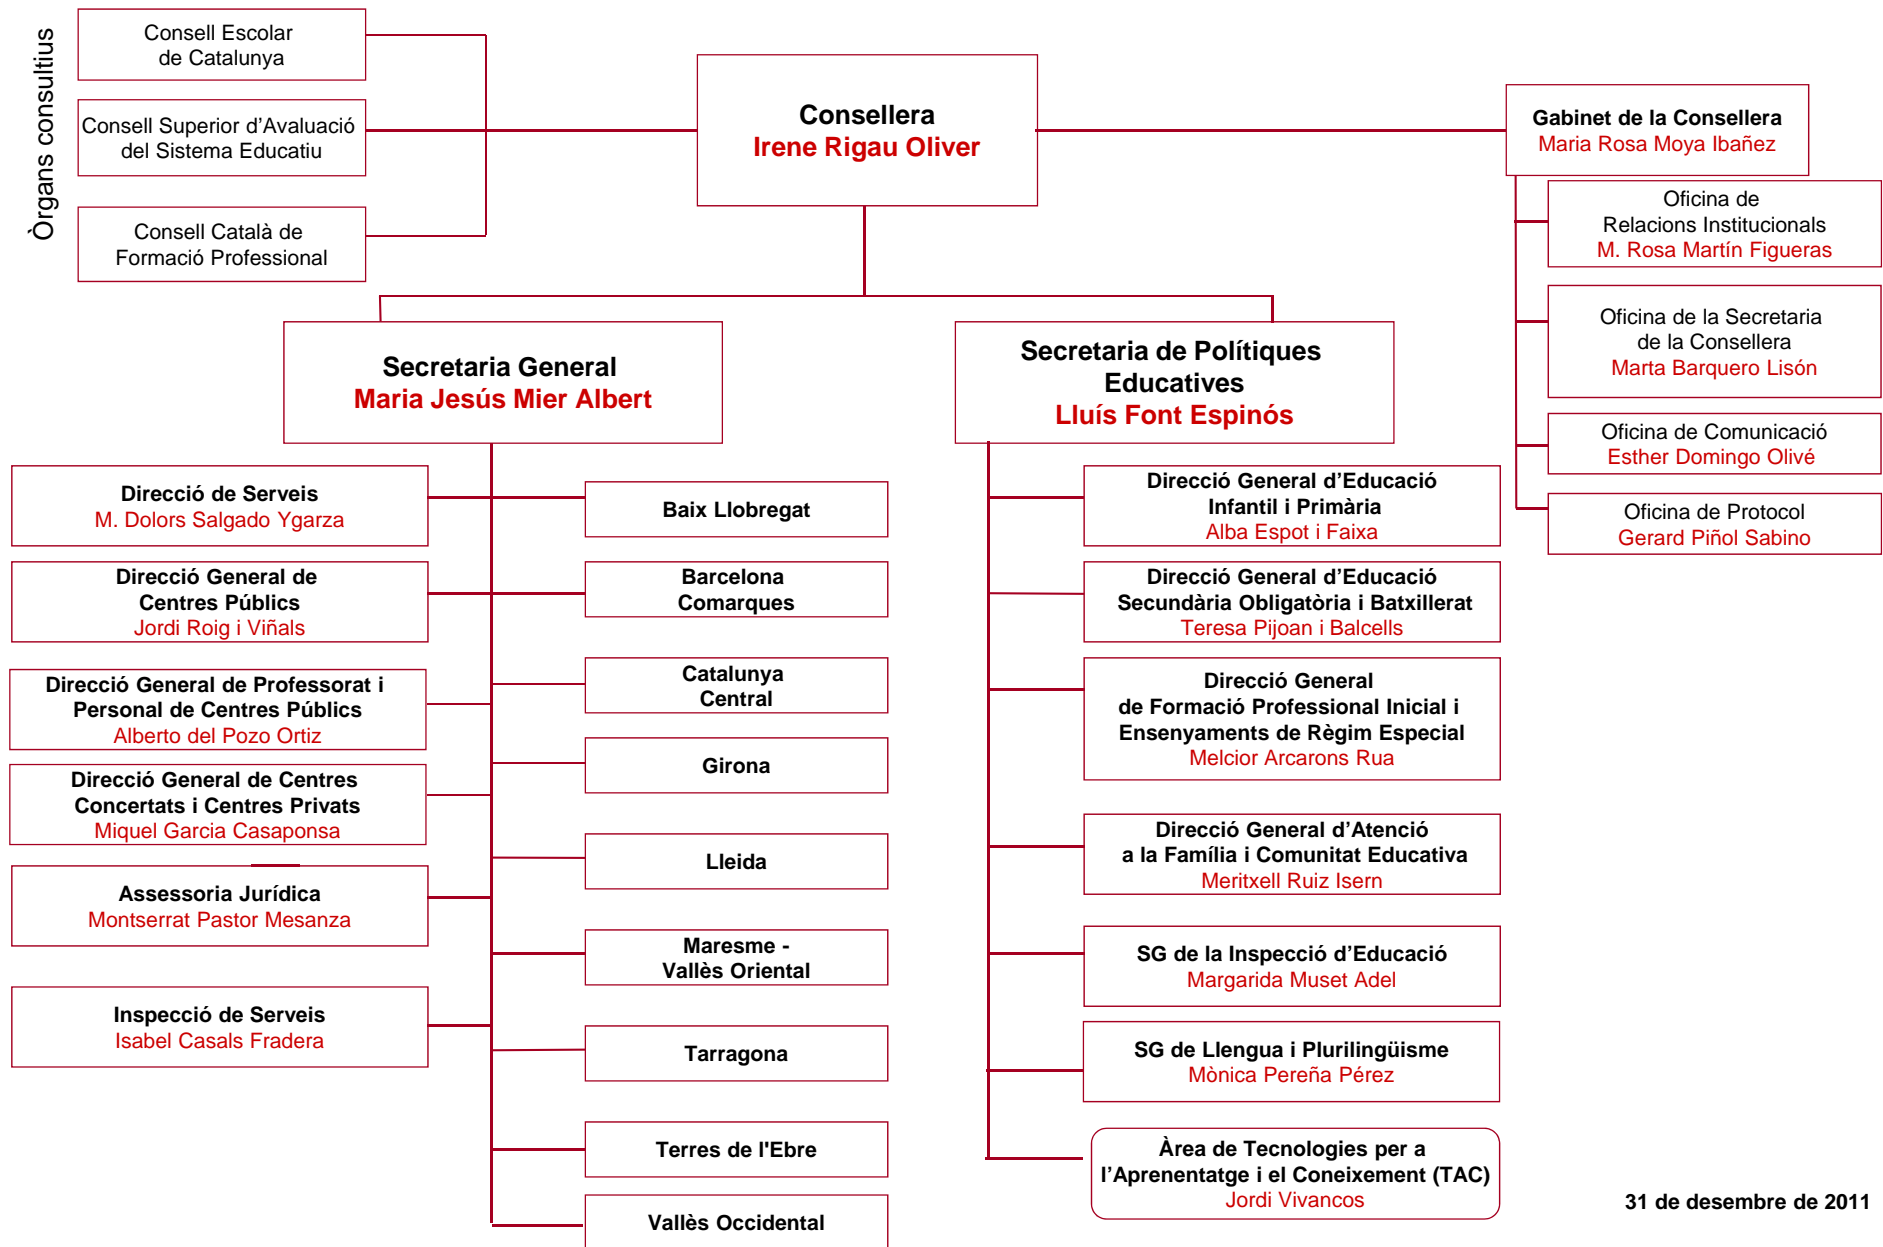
Òrgans consultius

Consell Escolar de Catalunya

Consell Superior d'Avaluació del Sistema Educatiu

Consell Català de Formació Professional

Consellera
Irene Rigau Oliver

Gabinet de la Consellera
Maria Rosa Moya Ibañez

Oficina de Relacions Institucionals
M. Rosa Martín Figueras

Oficina de la Secretaria de la Consellera
Marta Barquero Lisón

Oficina de Comunicació
Esther Domingo Olivé

Oficina de Protocol
Gerard Piñol Sabino

Secretaria General
Maria Jesús Mier Albert

Direcció de Serveis
M. Dolors Salgado Ygarza

Direcció General de Centres Públics
Jordi Roig i Viñals

Direcció General de Professorat i Personal de Centres Públics
Alberto del Pozo Ortiz

Direcció General de Centres Concertats i Centres Privats
Miquel Garcia Casaponsa

Assessoria Jurídica
Montserrat Pastor Mesanza

Inspecció de Serveis
Isabel Casals Fradera

Baix Llobregat

Barcelona Comarques

Catalunya Central

Girona

Lleida

Maresme - Vallès Oriental

Tarragona

Terres de l'Ebre

Vallès Occidental

Secretaria de Polítiques Educatives
Lluís Font Espinós

Direcció General d'Educació Infantil i Primària
Alba Espot i Faixa

Direcció General d'Educació Secundària Obligatòria i Batxillerat
Teresa Pijoan i Balcells

Direcció General de Formació Professional Inicial i Ensenyaments de Règim Especial
Melcior Arcarons Rua

Direcció General d'Atenció a la Família i Comunitat Educativa
Meritxell Ruiz Isern

SG de la Inspecció d'Educació
Margarida Muset Adel

SG de Llengua i Plurilingüisme
Mònica Pereña Pérez

Àrea de Tecnologies per a l'Aprenentatge i el Coneixement (TAC)
Jordi Vivancos

31 de desembre de 2011